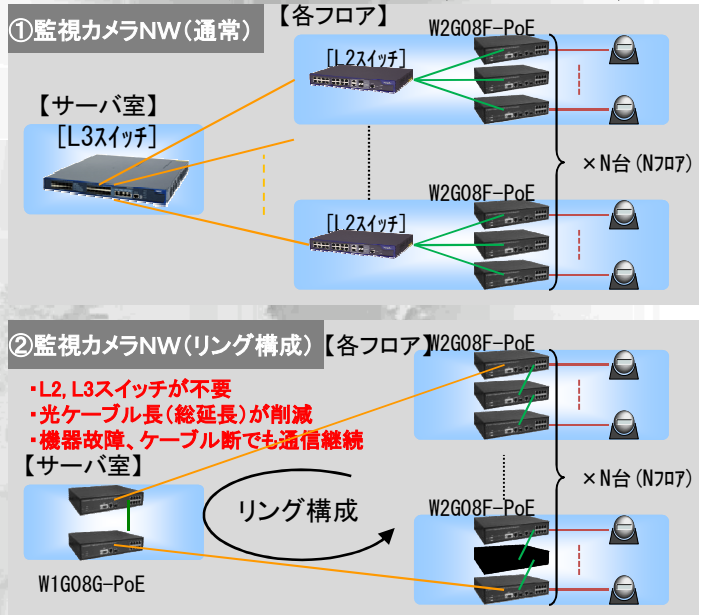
①監視カメラNW（通常）

【各フロア】

W2G08F-PoE

［L2スイッチ］

【サーバ室】

［L3スイッチ］

×N台（Nフロア）

W2G08F-PoE

［L2スイッチ］

②監視カメラNW（リング構成）【各フロア】

W2G08F-PoE

・L2, L3スイッチが不要
・光ケーブル長（総延長）が削減
・機器故障、ケーブル断でも通信継続

【サーバ室】

リング構成

×N台（Nフロア）

W2G08F-PoE

W1G08G-PoE